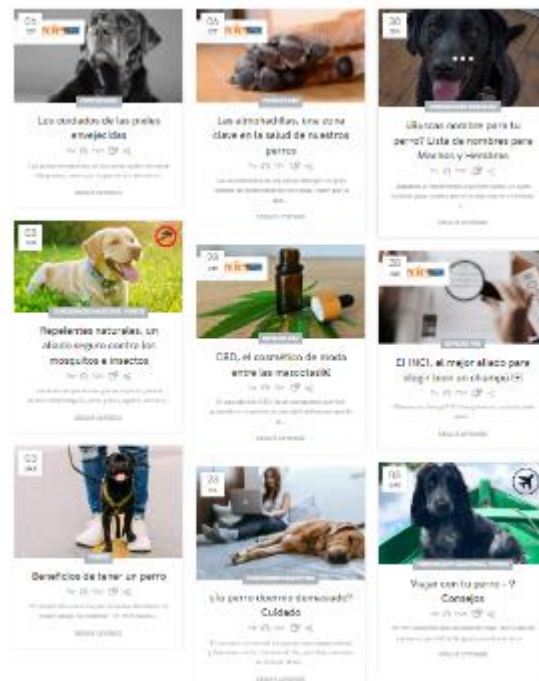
06

Los cuidados de las pieles envejecidas

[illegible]

06

Las almohadillas, una zona clave en la salud de nuestros perros

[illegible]

30

¿Buscas nombre para tu perro? Lista de nombres para Machos y Hembras

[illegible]

03

Repelentes naturales, un aliado seguro contra los mosquitos e insectos

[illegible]

28

CBD, el cosmético de moda entre las mascotas!!

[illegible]

30

El INCI, el mejor aliado para elegir bien un champú!!

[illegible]

03

Beneficios de tener un perro

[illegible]

28

¿Tu perro duerme demasiado? Cuidado

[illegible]

06

Viajar con tu perro – 9 Consejos

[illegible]